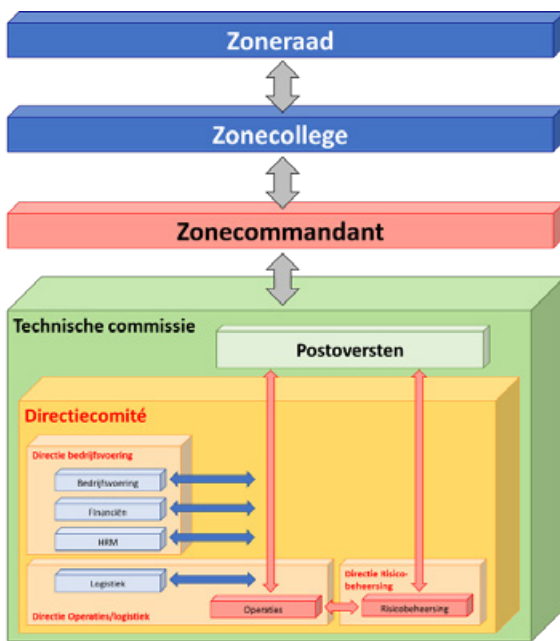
Zoneraad

Zonecollege

Zonecommandant

Technische commissie

Postoversten

Directiecomité

Directie bedrijfsvoering

Bedrijfsvoering

Financiën

HRM

Logistiek

Directie Operaties/logistiek

Operaties

Directie Risicobeheersing

Risicobeheersing